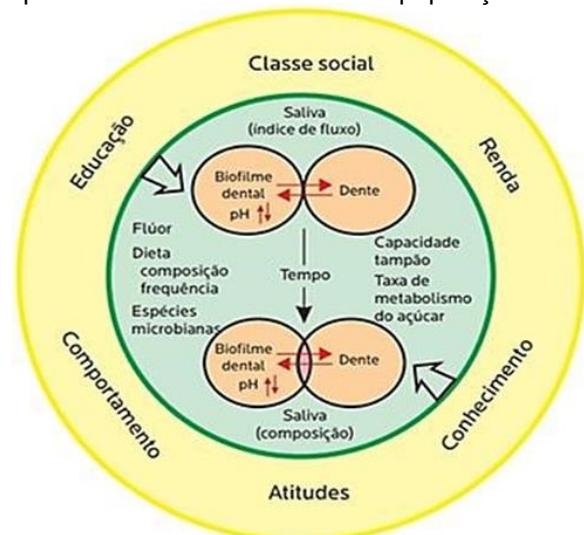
Classe social

Educação

Renda

Saliva
(índice de fluxo)

Biofilme dental
pH

Dente

Flúor

Dieta composição frequência

Espécies microbianas

Tempo

Capacidade tampão

Taxa de metabolismo do açúcar

Biofilme dental
pH

Dente

Saliva
(composição)

Comportamento

Conhecimento

Atitudes